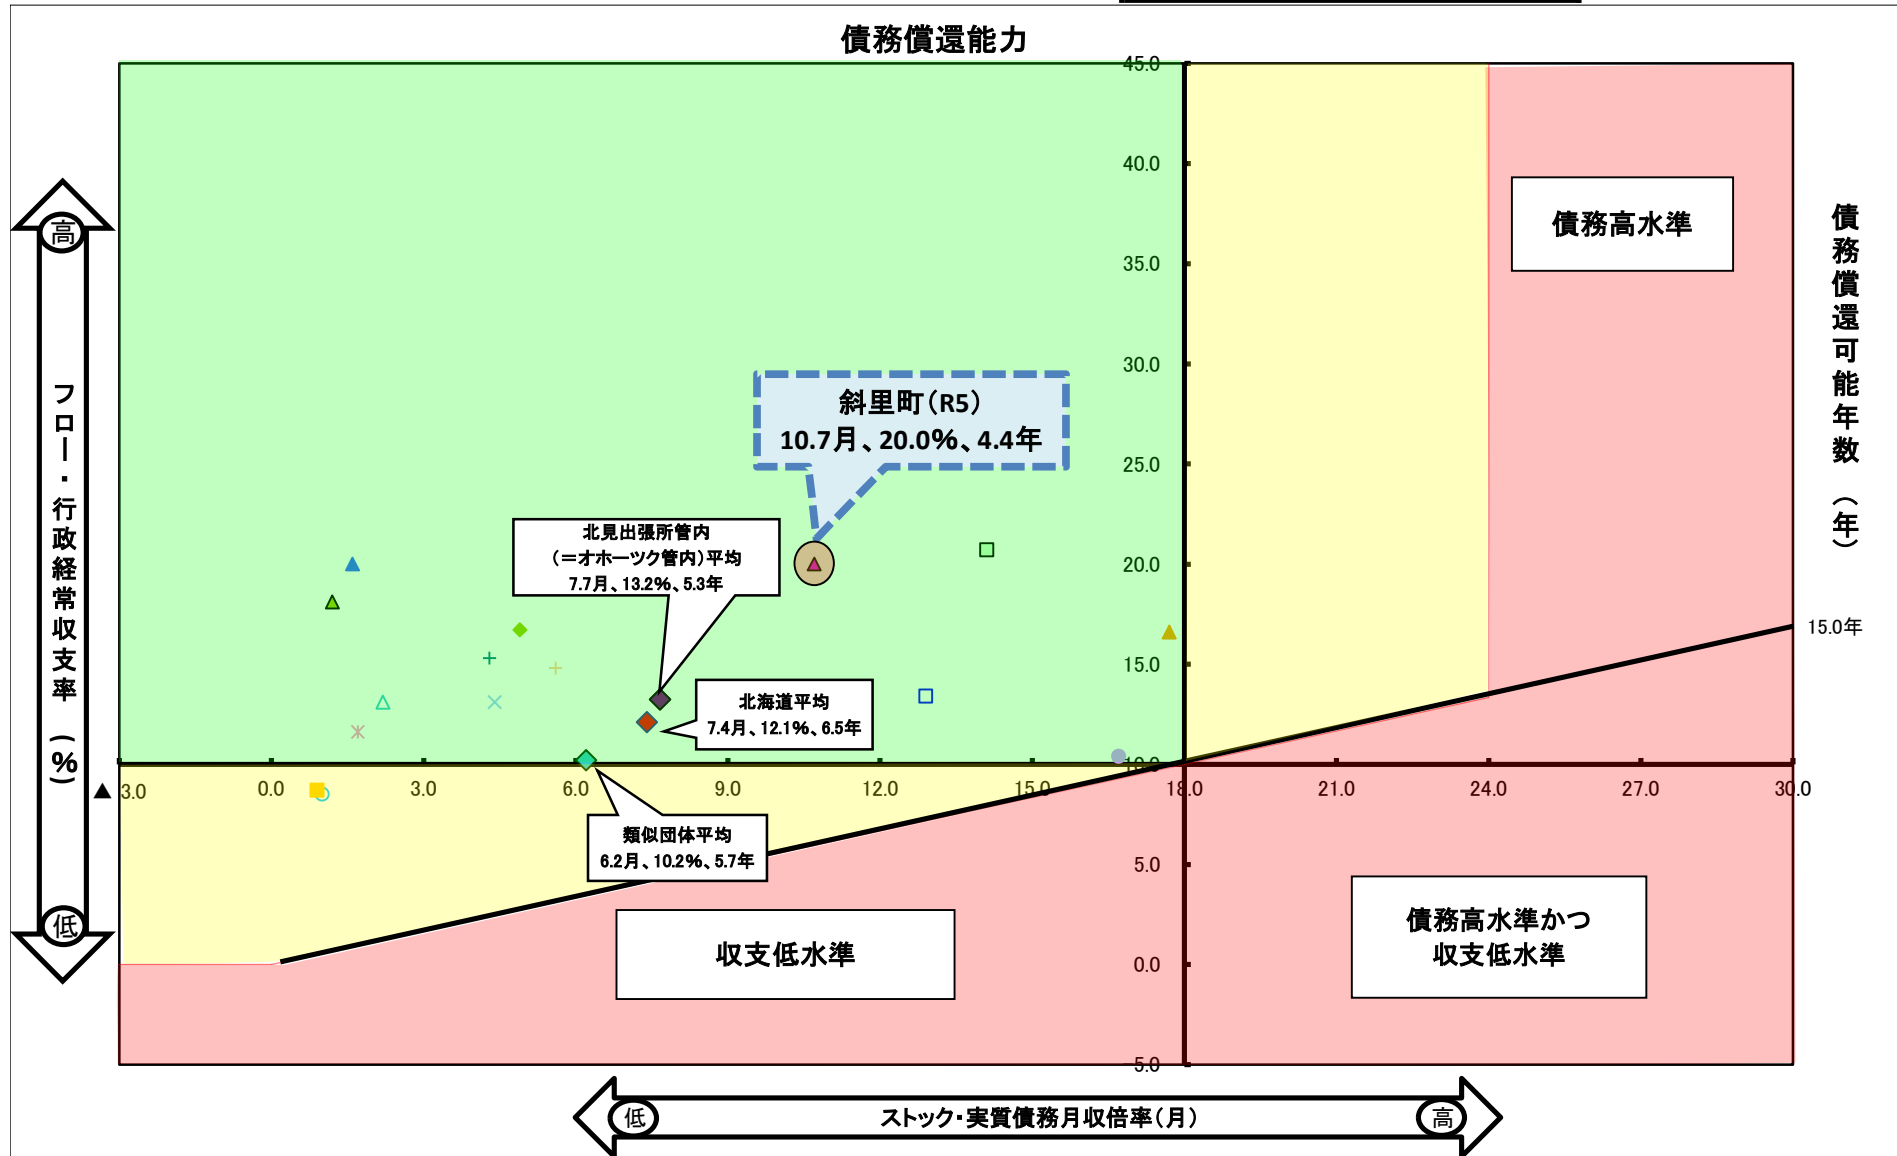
債務償還能力

45.0
40.0
35.0
30.0
25.0
20.0
15.0
10.0
5.0
0.0
5.0

高

フロー・行政経常収支率（%）

低

▲3.0
0.0
3.0
6.0
9.0
12.0
15.0
18.0
21.0
24.0
27.0
30.0

斜里町（R5）
10.7月、20.0%、4.4年

北見出張所管内
（=オホーツク管内）平均
7.7月、13.2%、5.3年

北海道平均
7.4月、12.1%、6.5年

類似団体平均
6.2月、10.2%、5.7年

債務高水準

債務償還可能年数（年）

15.0年

収支低水準

債務高水準かつ
収支低水準

低
ストック・実質債務月収倍率（月）
高